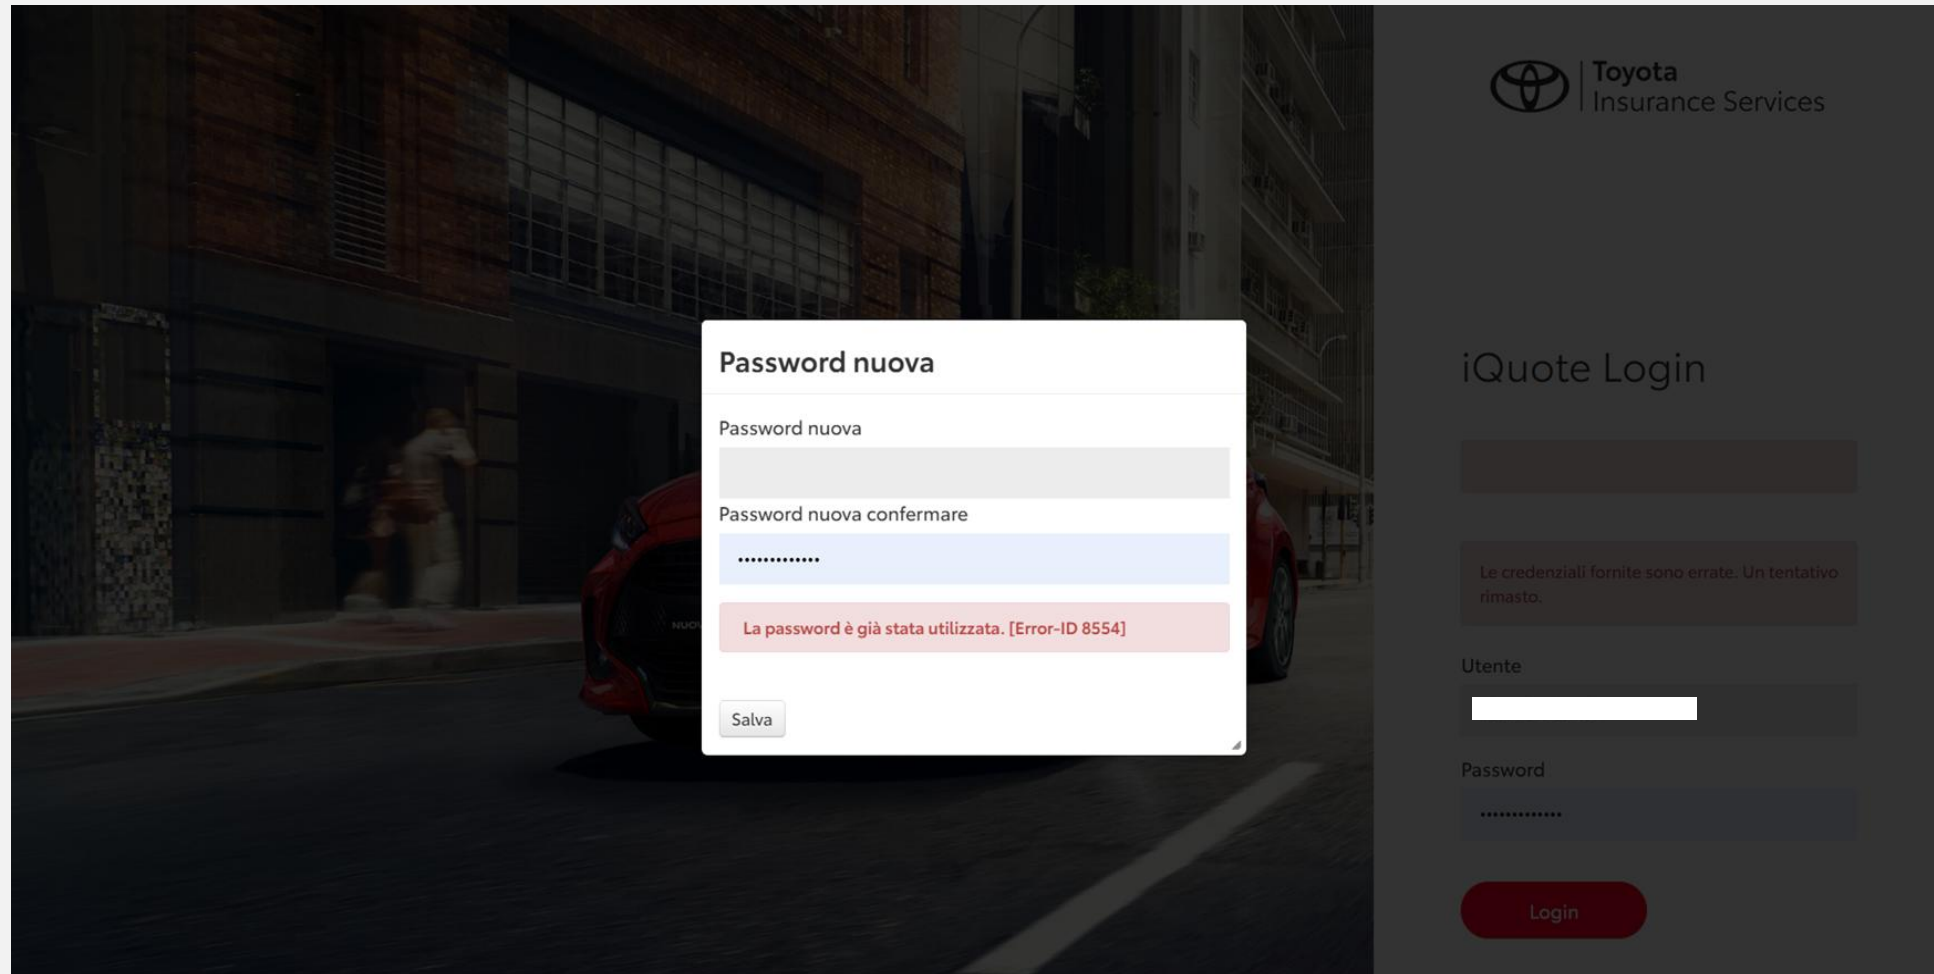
Password nuova

Password nuova

Password nuova confermare

•••••••••••••

La password è già stata utilizzata. [Error-ID 8554]

Salva

Toyota
Insurance Services

iQuote Login

Le credenziali fornite sono errate. Un tentativo rimasto.

Utente

Password

•••••••••••••

Login